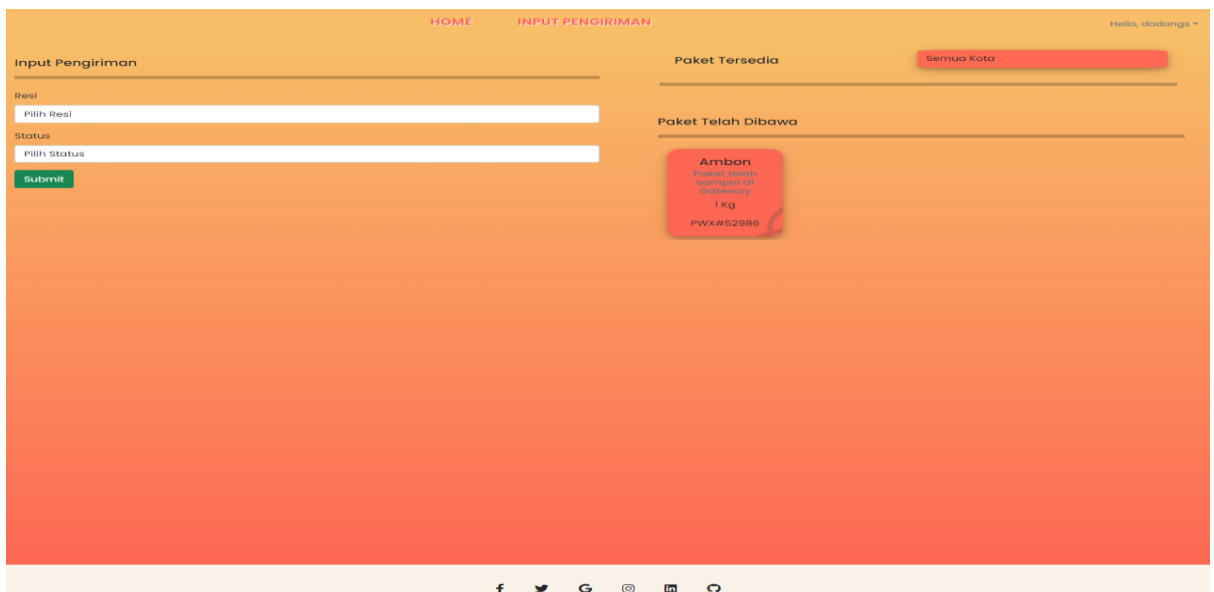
HOME INPUT PENGIRIMAN

Hello, dadangs

Input Pengiriman

Resi

Pilih Resi

Status

Pilih Status

Submit

Paket Tersedia

Semua Kota

Paket Telah Dibawa

Ambon

Paket telah sampai di Gateway

1 Kg

PWX#52986